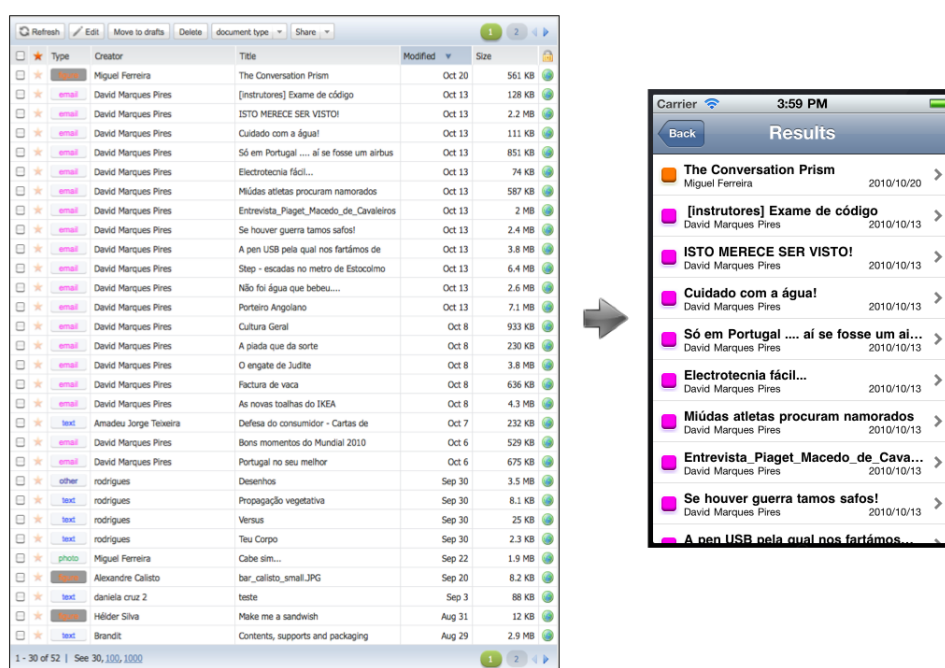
Refresh | Edit | Move to drafts | Delete | document type | Share | 1 | 2

| | Type | Creator | Title | Modified | Size |
|---|---|---|---|---|---|
| | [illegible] | Miguel Ferreira | The Conversation Prism | Oct 20 | 561 KB |
| | email | David Marques Pires | [instrutores] Exame de código | Oct 13 | 128 KB |
| | email | David Marques Pires | ISTO MERECE SER VISTO! | Oct 13 | 2.2 MB |
| | email | David Marques Pires | Cuidado com a água! | Oct 13 | 111 KB |
| | email | David Marques Pires | Só em Portugal .... aí se fosse um airbus | Oct 13 | 851 KB |
| | email | David Marques Pires | Electrotecnia fácil... | Oct 13 | 74 KB |
| | email | David Marques Pires | Miúdas atletas procuram namorados | Oct 13 | 587 KB |
| | email | David Marques Pires | Entrevista_Piaget_Macedo_de_Cavaleiros | Oct 13 | 2 MB |
| | email | David Marques Pires | Se houver guerra tamos safos! | Oct 13 | 2.4 MB |
| | email | David Marques Pires | A pen USB pela qual nos fartámos de | Oct 13 | 3.8 MB |
| | email | David Marques Pires | Step - escadas no metro de Estocolmo | Oct 13 | 6.4 MB |
| | email | David Marques Pires | Não foi água que bebeu.... | Oct 13 | 2.6 MB |
| | email | David Marques Pires | Porteiro Angolano | Oct 13 | 7.1 MB |
| | email | David Marques Pires | Cultura Geral | Oct 8 | 933 KB |
| | email | David Marques Pires | A piada que da sorte | Oct 8 | 230 KB |
| | email | David Marques Pires | O engate de Judite | Oct 8 | 3.8 MB |
| | email | David Marques Pires | Factura de vaca | Oct 8 | 636 KB |
| | email | David Marques Pires | As novas toalhas do IKEA | Oct 8 | 4.3 MB |
| | text | Amadeu Jorge Teixeira | Defesa do consumidor - Cartas de | Oct 7 | 232 KB |
| | email | David Marques Pires | Bons momentos do Mundial 2010 | Oct 6 | 529 KB |
| | email | David Marques Pires | Portugal no seu melhor | Oct 6 | 675 KB |
| | other | rodrigues | Desenhos | Sep 30 | 3.5 MB |
| | text | rodrigues | Propagação vegetativa | Sep 30 | 8.1 KB |
| | text | rodrigues | Versus | Sep 30 | 25 KB |
| | text | rodrigues | Teu Corpo | Sep 30 | 2.3 KB |
| | photo | Miguel Ferreira | Cabe sim... | Sep 22 | 1.9 MB |
| | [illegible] | Alexandre Calisto | bar_calisto_small.JPG | Sep 20 | 8.2 KB |
| | text | daniela cruz 2 | teste | Sep 3 | 88 KB |
| | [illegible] | Hélder Silva | Make me a sandwish | Aug 31 | 12 KB |
| | text | Brandit | Contents, supports and packaging | Aug 29 | 2.9 MB |

1 - 30 of 52 | See 30, 100, 1000 | 1 | 2

Carrier 3:59 PM
Back Results
The Conversation Prism
Miguel Ferreira 2010/10/20
[instrutores] Exame de código
David Marques Pires 2010/10/13
ISTO MERECE SER VISTO!
David Marques Pires 2010/10/13
Cuidado com a água!
David Marques Pires 2010/10/13
Só em Portugal .... aí se fosse um ai...
David Marques Pires 2010/10/13
Electrotecnia fácil...
David Marques Pires 2010/10/13
Miúdas atletas procuram namorados
David Marques Pires 2010/10/13
Entrevista_Piaget_Macedo_de_Cava...
David Marques Pires 2010/10/13
Se houver guerra tamos safos!
David Marques Pires 2010/10/13
A pen USB pela qual nos fartámos...